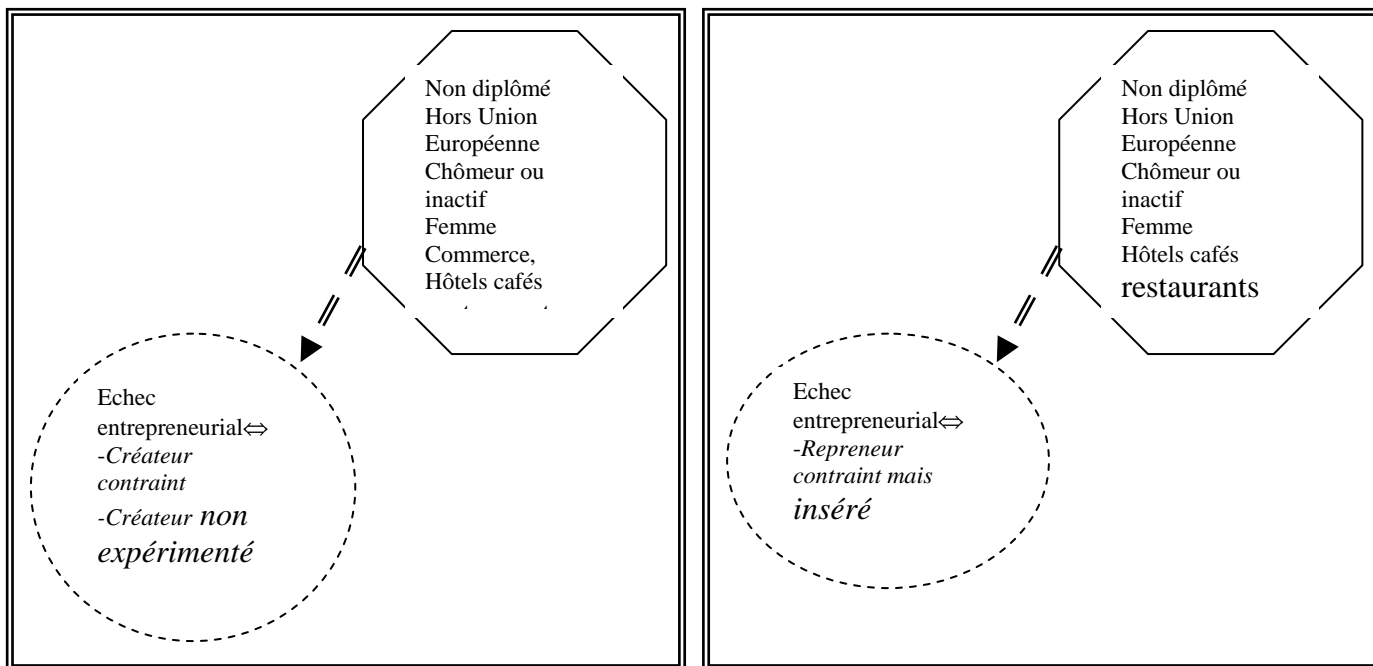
Non diplômé
Hors Union Européenne
Chômeur ou inactif
Femme
Commerce, Hôtels cafés
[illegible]

Echec entrepreneurial⇔
*-Créateur contraint*
*-Créateur non expérimenté*

Non diplômé
Hors Union Européenne
Chômeur ou inactif
Femme
Hôtels cafés restaurants

Echec entrepreneurial⇔
*-Repreneur contraint mais inséré*